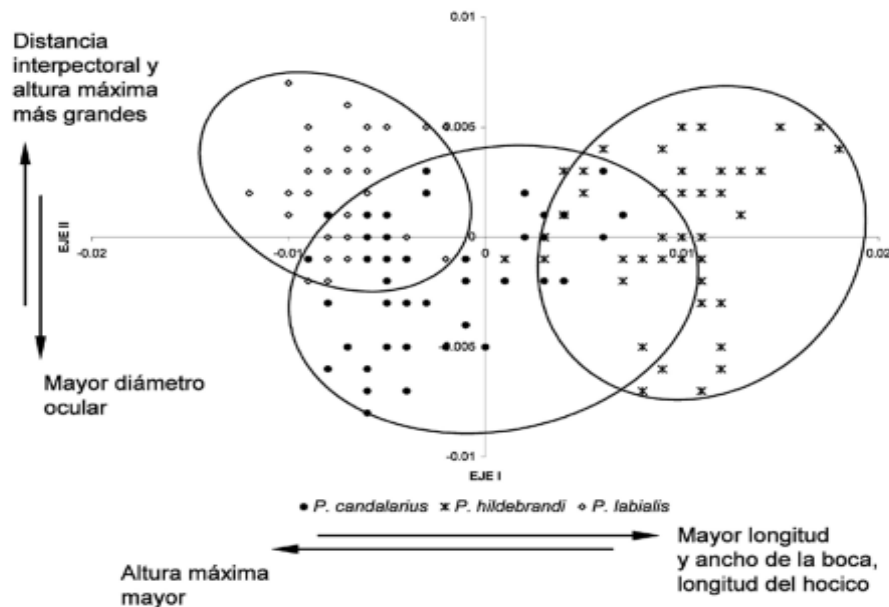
Distancia interpectoral y altura máxima más grandes

0.01

0.005

EJE II

-0.02

-0.01

0

0.01

0.02

-0.005

-0.01

EJE I

Mayor diámetro ocular

• P. candalarius ✱ P. hildebrandi ◦ P. labialis

Mayor longitud y ancho de la boca, longitud del hocico

Altura máxima mayor